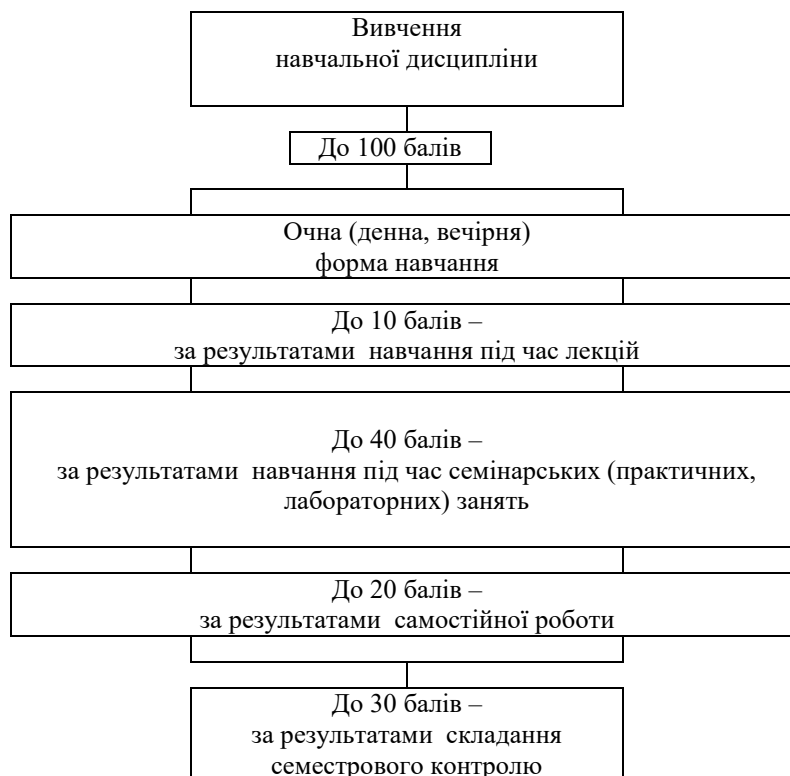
Вивчення навчальної дисципліни

До 100 балів

Очна (денна, вечірня) форма навчання

До 10 балів – за результатами навчання під час лекцій

До 40 балів – за результатами навчання під час семінарських (практичних, лабораторних) занять

До 20 балів – за результатами самостійної роботи

До 30 балів – за результатами складання семестрового контролю